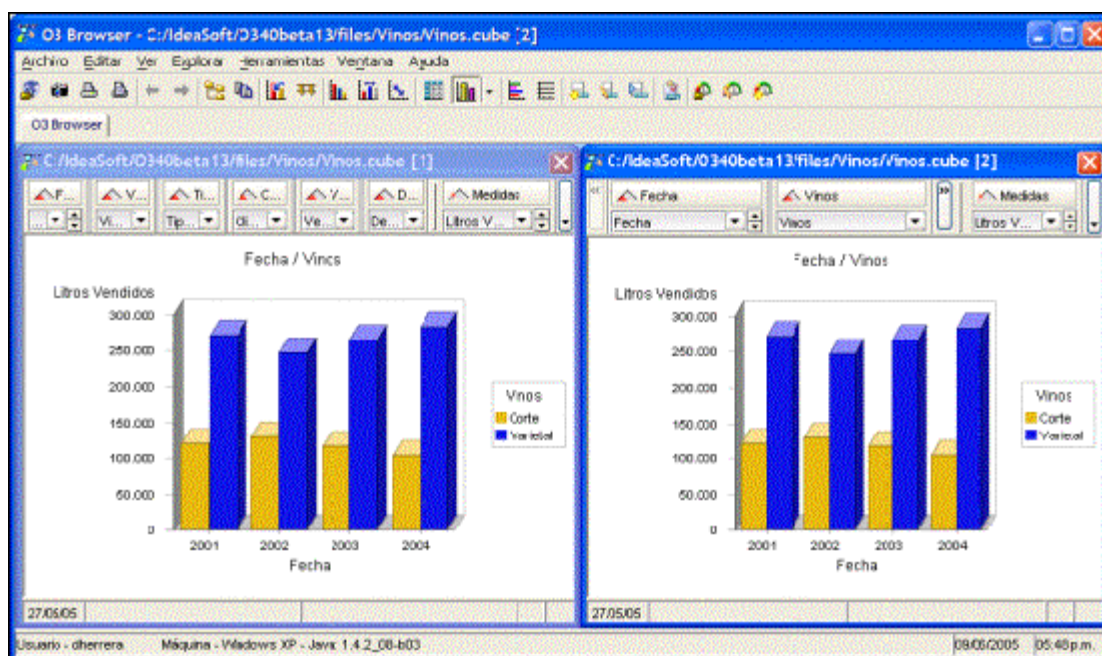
O3 Browser - C:/IdeaSoft/O340beta13/files/Vinos/Vinos.cube [2]

Archivo Editar Ver Explorar Herramientas Ventana Ayuda

O3 Browser

C:/IdeaSoft/O340beta13/files/Vinos/Vinos.cube [1]

F... V... Ti... C... Y... D... Medidas

... Vi... Tip... di... Ve... De... Litros V...

Fecha / Vinos

Litros Vendidos

300.000
250.000
200.000
150.000
100.000
50.000
0

2001 2002 2003 2004

Fecha

Vinos
Corte
Varietal

27/05/05

C:/IdeaSoft/O340beta13/files/Vinos/Vinos.cube [2]

Fecha Vinos Medidas

Fecha Vinos Litros V...

Fecha / Vinos

Litros Vendidos

300.000
250.000
200.000
150.000
100.000
50.000
0

2001 2002 2003 2004

Fecha

Vinos
Corte
Varietal

27/05/05

Usuario - dherrera Máquina - Windows XP - Java: 1.4.2_08-b03 09/06/2005 05:48p.m.